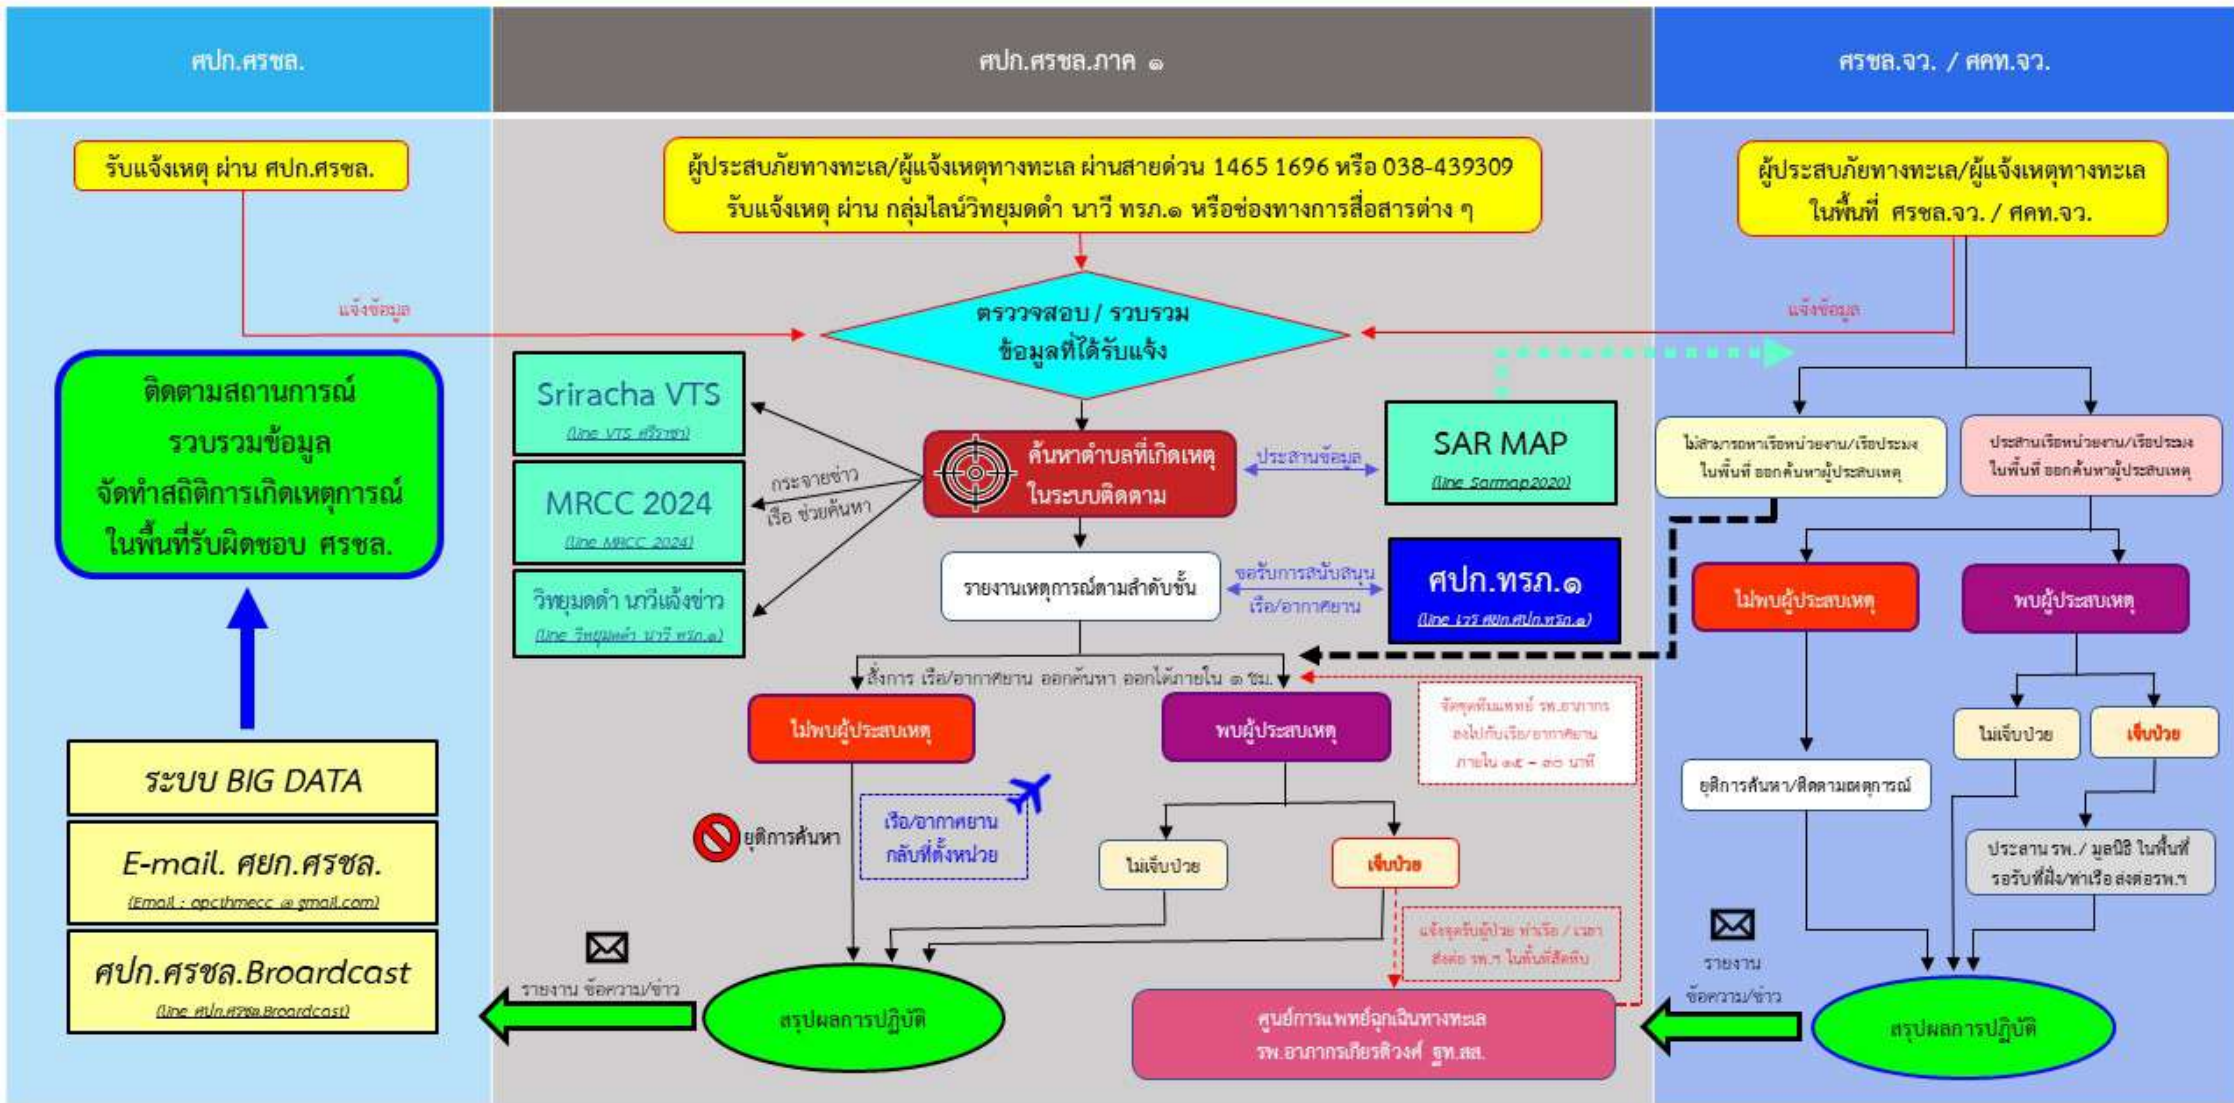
ศปก.ศรชล.

ศปก.ศรชล.ภาค ๑

ศรชล.จว. / ศคท.จว.

รับแจ้งเหตุ ผ่าน ศปก.ศรชล.

แจ้งข้อมูล

ติดตามสถานการณ์ รวบรวมข้อมูล จัดทำสถิติการเกิดเหตุการณ์ ในพื้นที่รับผิดชอบ ศรชล.

ระบบ BIG DATA

E-mail. ศยก.ศรชล.
(Email : opcthmecc @ gmail.com)

ศปก.ศรชล.Broadcast
(line ศปก.ศรชล.Broadcast)

ผู้ประสบภัยทางทะเล/ผู้แจ้งเหตุทางทะเล ผ่านสายด่วน 1465 1696 หรือ 038-439309
รับแจ้งเหตุ ผ่าน กลุ่มไลน์วิทยุมดดำ นาวี ทรภ.๑ หรือช่องทางการสื่อสารต่าง ๆ

ตรวจสอบ / รวบรวม ข้อมูลที่ได้รับแจ้ง

Sriracha VTS
(line VTS ศรีราชา)

MRCC 2024
(line MRCC 2024)

วิทยุมดดำ นาวีแจ้งข่าว
(line วิทยุมดดำ นาวี ทรภ.๑)

กระจายข่าว
เรือ ช่วยค้นหา

ค้นหาตำบลที่เกิดเหตุ ในระบบติดตาม

ประสานข้อมูล

SAR MAP
(line Sarmap2020)

รายงานเหตุการณ์ตามลำดับชั้น

ขอรับการสนับสนุน เรือ/อากาศยาน

ศปก.ทรภ.๑
(line เวร ศยก.ศปก.ทรภ.๑)

สั่งการ เรือ/อากาศยาน ออกค้นหา ออกได้ภายใน ๑ ชม.

ไม่พบผู้ประสบเหตุ

พบผู้ประสบเหตุ

จัดชุดทีมแพทย์ รพ.อาภากร ลงไปกับเรือ/อากาศยาน ภายใน ๑๕ – ๓๐ นาที

ยุติการค้นหา

เรือ/อากาศยาน กลับที่ตั้งหน่วย

ไม่เจ็บป่วย

เจ็บป่วย

แจ้งจุดรับผู้ป่วย ท่าเรือ / เวลา ส่งต่อ รพ.ฯ ในพื้นที่ใกล้เคียง

รายงาน ข้อความ/ข่าว

สรุปผลการปฏิบัติ

ศูนย์การแพทย์ฉุกเฉินทางทะเล รพ.อาภากรเกียรติวงศ์ ฐท.สส.

ผู้ประสบภัยทางทะเล/ผู้แจ้งเหตุทางทะเล ในพื้นที่ ศรชล.จว. / ศคท.จว.

แจ้งข้อมูล

ไม่สามารถหาเรือหน่วยงาน/เรือประมง ในพื้นที่ ออกค้นหาผู้ประสบเหตุ

ประสานเรือหน่วยงาน/เรือประมง ในพื้นที่ ออกค้นหาผู้ประสบเหตุ

ไม่พบผู้ประสบเหตุ

พบผู้ประสบเหตุ

ไม่เจ็บป่วย

เจ็บป่วย

ยุติการค้นหา/ติดตามเหตุการณ์

ประสาน รพ./ มูลนิธิ ในพื้นที่ รอรับที่ฝั่ง/ท่าเรือส่งต่อรพ.ฯ

รายงาน ข้อความ/ข่าว

สรุปผลการปฏิบัติ